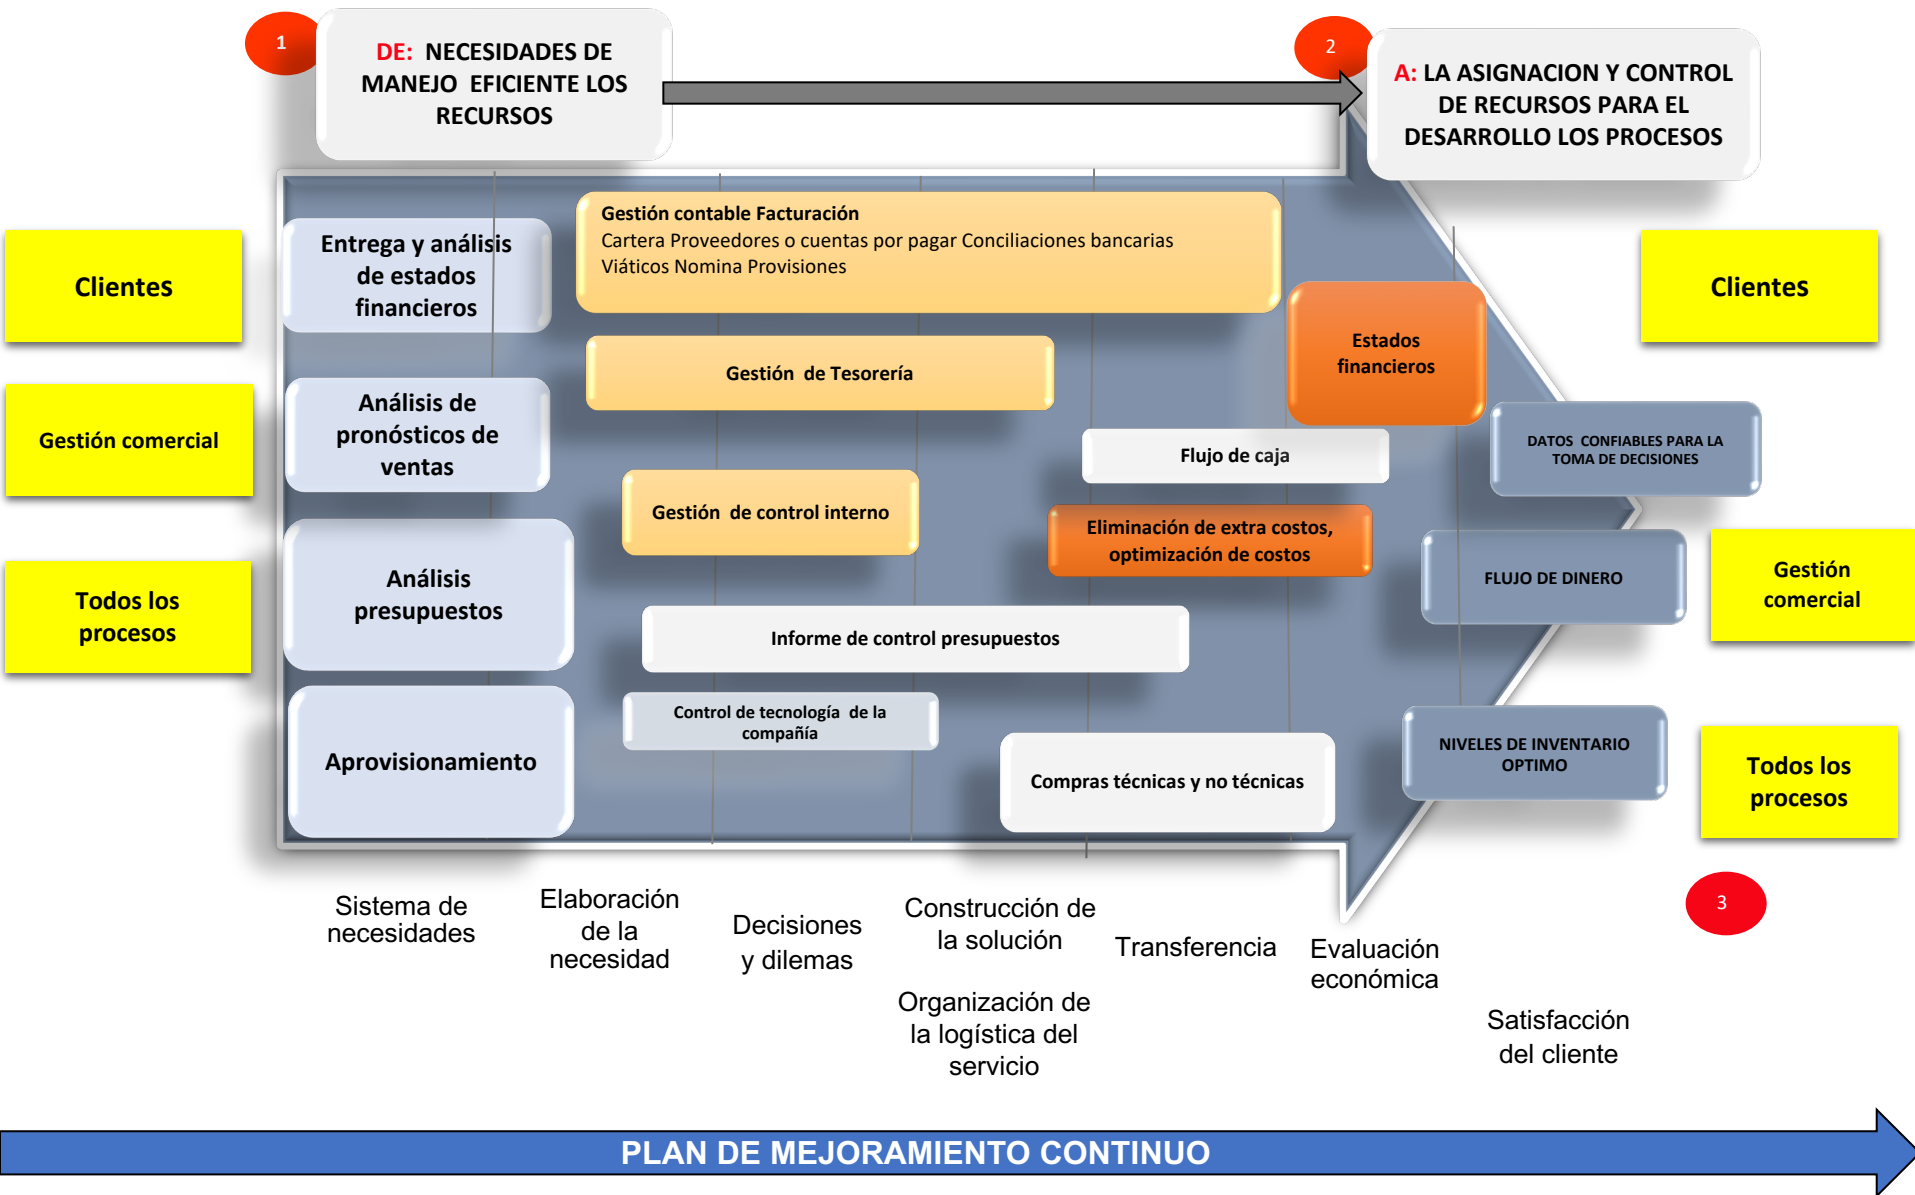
1

DE: NECESIDADES DE MANEJO EFICIENTE LOS RECURSOS

2

A: LA ASIGNACION Y CONTROL DE RECURSOS PARA EL DESARROLLO LOS PROCESOS

Clientes

Gestión comercial

Todos los procesos

Entrega y análisis de estados financieros

Análisis de pronósticos de ventas

Análisis presupuestos

Aprovisionamiento

Gestión contable Facturación
Cartera Proveedores o cuentas por pagar Conciliaciones bancarias
Viáticos Nomina Provisiones

Gestión de Tesorería

Gestión de control interno

Informe de control presupuestos

Control de tecnología de la compañía

Estados financieros

Flujo de caja

Eliminación de extra costos, optimización de costos

Compras técnicas y no técnicas

DATOS CONFIABLES PARA LA TOMA DE DECISIONES

FLUJO DE DINERO

NIVELES DE INVENTARIO OPTIMO

Clientes

Gestión comercial

Todos los procesos

3

Sistema de necesidades

Elaboración de la necesidad

Decisiones y dilemas

Construcción de la solución

Organización de la logística del servicio

Transferencia

Evaluación económica

Satisfacción del cliente

PLAN DE MEJORAMIENTO CONTINUO